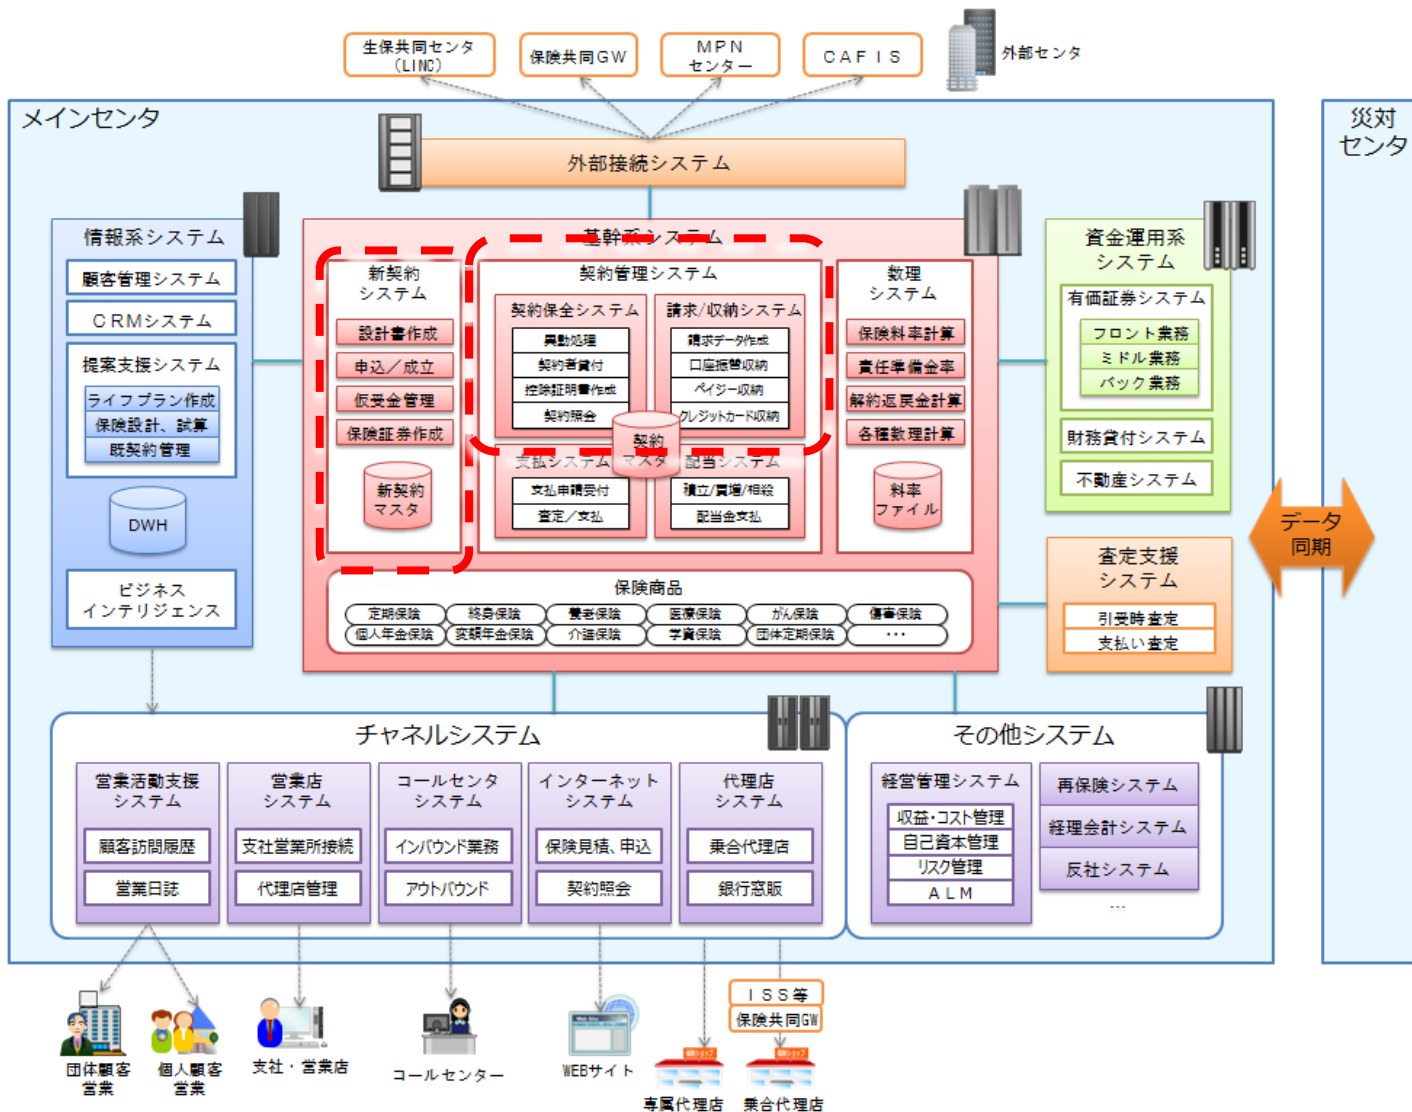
生保共同センタ（LINC）
保険共同GW
MPN センター
CAFIS
外部センタ

メインセンタ

外部接続システム

情報系システム
顧客管理システム
CRMシステム
提案支援システム
ライフプラン作成
保険設計、試算
既契約管理
DWH
ビジネス インテリジェンス

基幹系システム
新契約 システム
設計書作成
申込／成立
仮受金管理
保険証券作成
新契約 マスタ

契約管理システム
契約保全システム
異動処理
契約者貸付
控除証明書作成
契約照会
請求/収納システム
請求データ作成
口座振替収納
ペイジー収納
クレジットカード収納
契約 マスタ
支払システム
支払申請受付
査定／支払
配当システム
積立/買増/相殺
配当金支払

数理 システム
保険料率計算
責任準備金率
解約返戻金計算
各種数理計算
料率 ファイル

保険商品
定期保険
終身保険
養老保険
医療保険
がん保険
傷害保険
個人年金保険
変額年金保険
介護保険
学資保険
団体定期保険
…

資金運用系 システム
有価証券システム
フロント業務
ミドル業務
バック業務
財務貸付システム
不動産システム

査定支援 システム
引受時査定
支払い査定

データ 同期

災対 センタ

チャネルシステム
営業活動支援 システム
顧客訪問履歴
営業日誌
営業店 システム
支社営業所接続
代理店管理
コールセンタ システム
インバウンド業務
アウトバウンド
インターネット システム
保険見積、申込
契約照会
代理店 システム
乗合代理店
銀行窓販

その他システム
経営管理システム
収益・コスト管理
自己資本管理
リスク管理
ALM
再保険システム
経理会計システム
反社システム
…

団体顧客 営業
個人顧客 営業
支社・営業店
コールセンター
WEBサイト
ISS等
保険共同GW
専属代理店
乗合代理店